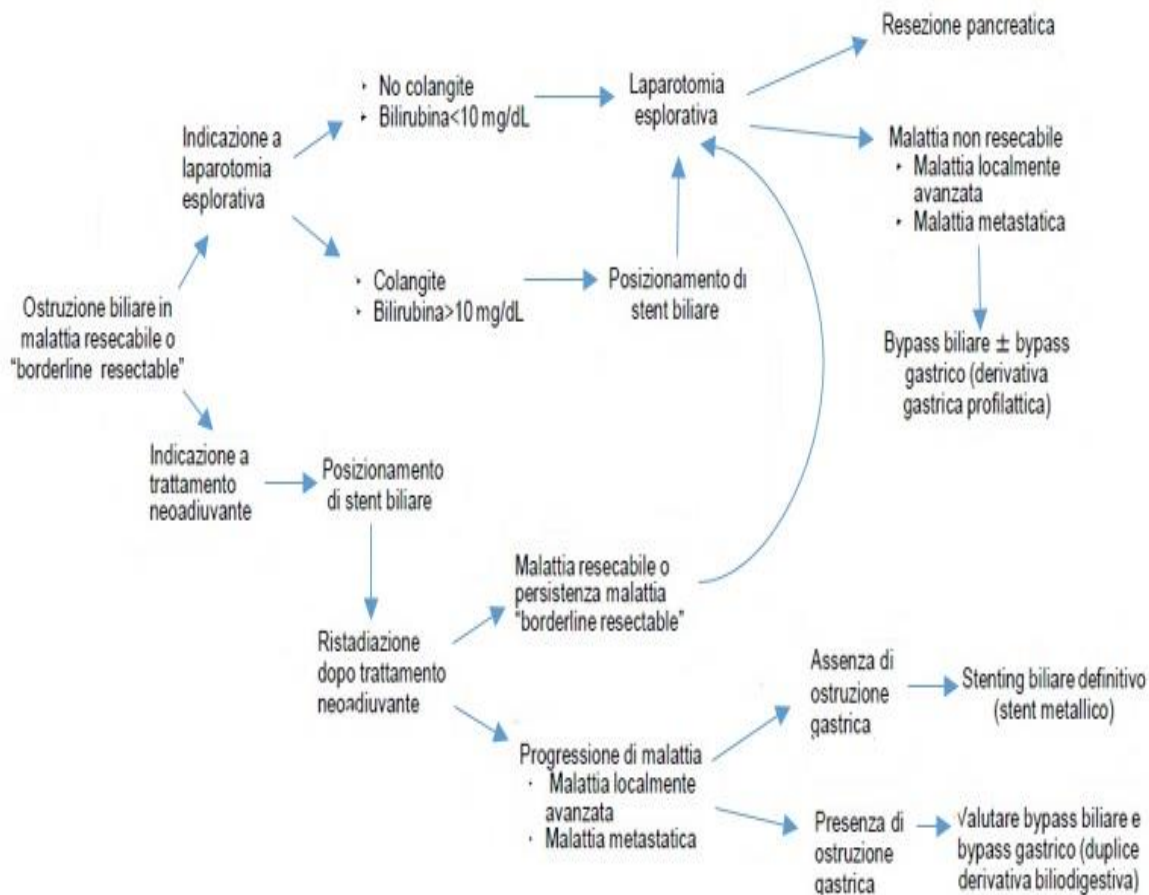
Ostruzione biliare in malattia resecabile o "borderline resectable"

Indicazione a laparotomia esplorativa

- No colangite
- Bilirubina<10 mg/dL

- Colangite
- Bilirubina>10 mg/dL

Laparotomia esplorativa

Posizionamento di stent biliare

Resezione pancreatica

Malattia non resecabile
- Malattia localmente avanzata
- Malattia metastatica

Bypass biliare ± bypass gastrico (derivativa gastrica profilattica)

Indicazione a trattamento neoadiuvante

Posizionamento di stent biliare

Ristadiazione dopo trattamento neoadiuvante

Malattia resecabile o persistenza malattia "borderline resectable"

Progressione di malattia
- Malattia localmente avanzata
- Malattia metastatica

Assenza di ostruzione gastrica

Stenting biliare definitivo (stent metallico)

Presenza di ostruzione gastrica

Valutare bypass biliare e bypass gastrico (duplice derivativa biliodigestiva)